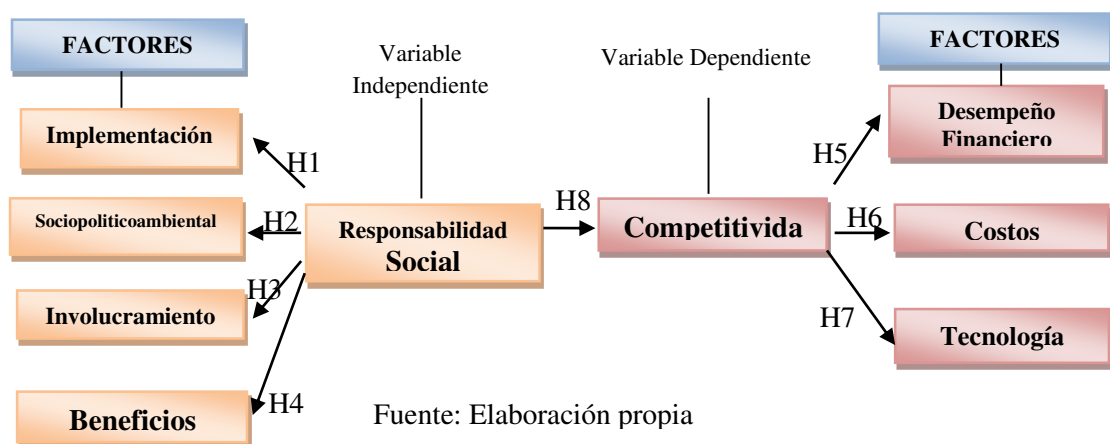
FACTORES

Implementación

Sociopoliticoambiental

Involucramiento

Beneficios

H1

H2

H3

H4

Variable Independiente

Responsabilidad Social

H8

Variable Dependiente

Competitivida

FACTORES

Desempeño Financiero

Costos

Tecnología

H5

H6

H7

Fuente: Elaboración propia